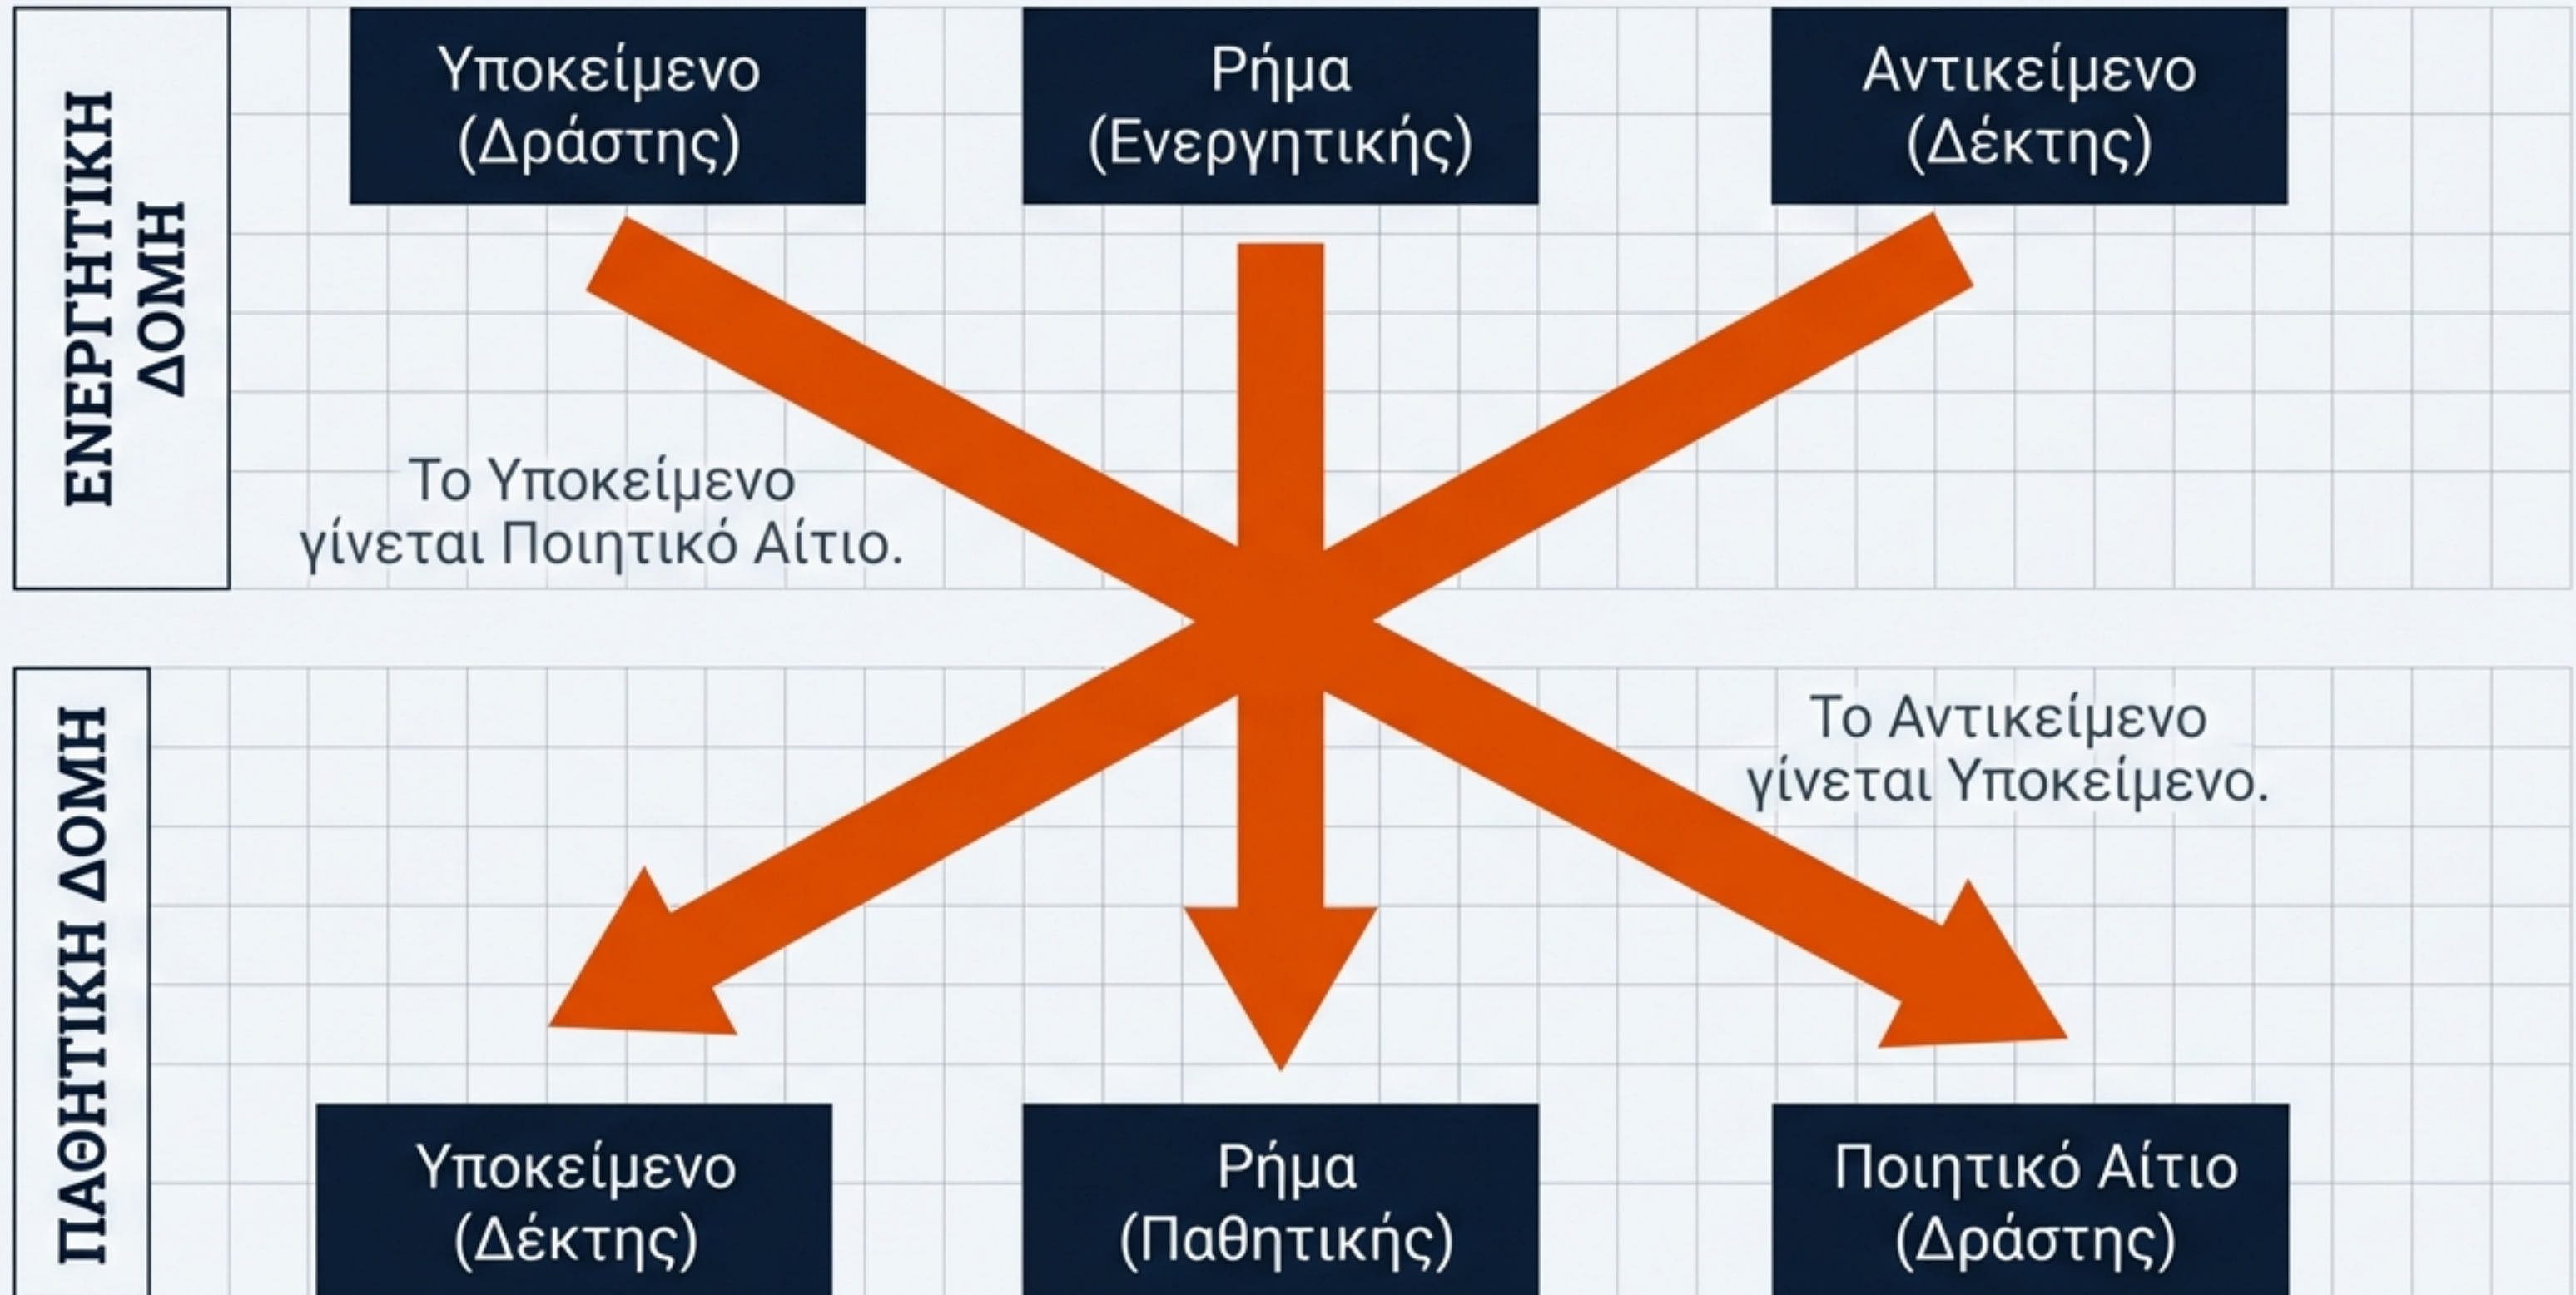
ΕΝΕΡΓΗΤΙΚΗ ΔΟΜΗ

Υποκείμενο (Δράστης)

Ρήμα (Ενεργητικής)

Αντικείμενο (Δέκτης)

Το Υποκείμενο γίνεται Ποιητικό Αίτιο.

ΠΑΘΗΤΙΚΗ ΔΟΜΗ

Το Αντικείμενο γίνεται Υποκείμενο.

Υποκείμενο (Δέκτης)

Ρήμα (Παθητικής)

Ποιητικό Αίτιο (Δράστης)